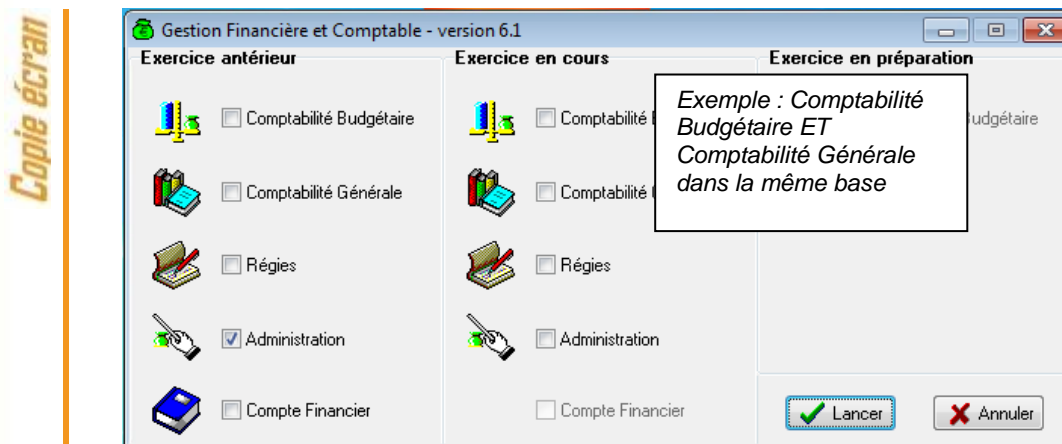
Copie écran

Gestion Financière et Comptable - version 6.1

Exercice antérieur

Comptabilité Budgétaire

Comptabilité Générale

Régies

Administration

Compte Financier

Exercice en cours

Comptabilité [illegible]

Comptabilité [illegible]

Régies

Administration

Compte Financier

Exercice en préparation

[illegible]udgétaire

Exemple : Comptabilité Budgétaire ET Comptabilité Générale dans la même base

Lancer

Annuler